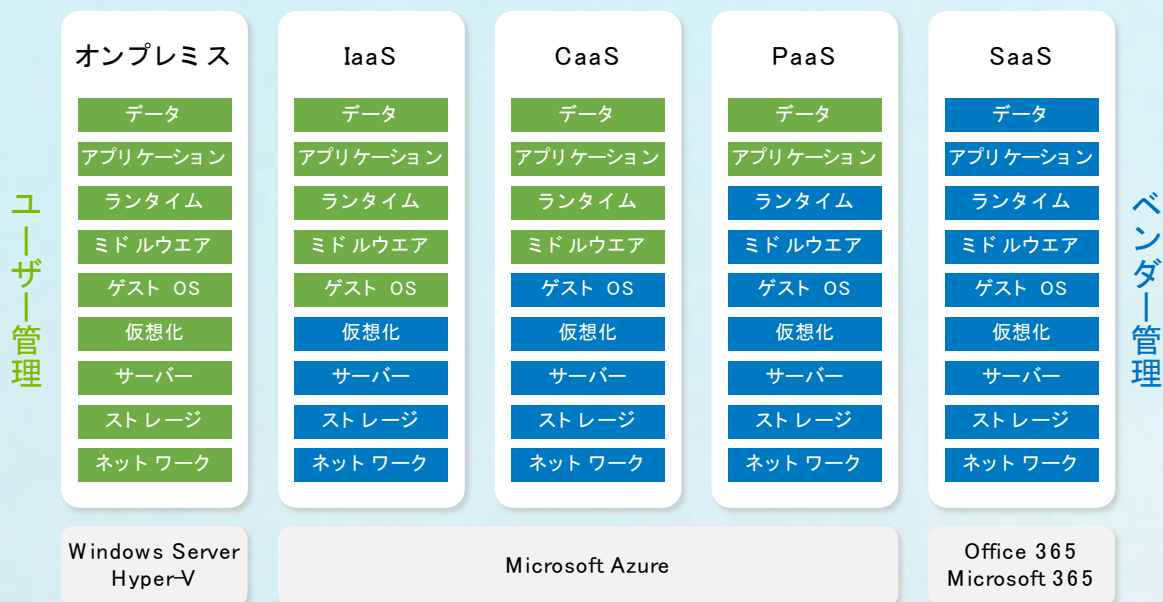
ユーザー管理

オンプレミス
データ
アプリケーション
ランタイム
ミドルウエア
ゲスト OS
仮想化
サーバー
ストレージ
ネットワーク

IaaS
データ
アプリケーション
ランタイム
ミドルウエア
ゲスト OS
仮想化
サーバー
ストレージ
ネットワーク

CaaS
データ
アプリケーション
ランタイム
ミドルウエア
ゲスト OS
仮想化
サーバー
ストレージ
ネットワーク

PaaS
データ
アプリケーション
ランタイム
ミドルウエア
ゲスト OS
仮想化
サーバー
ストレージ
ネットワーク

SaaS
データ
アプリケーション
ランタイム
ミドルウエア
ゲスト OS
仮想化
サーバー
ストレージ
ネットワーク

ベンダー管理

Windows Server Hyper-V

Microsoft Azure

Office 365
Microsoft 365